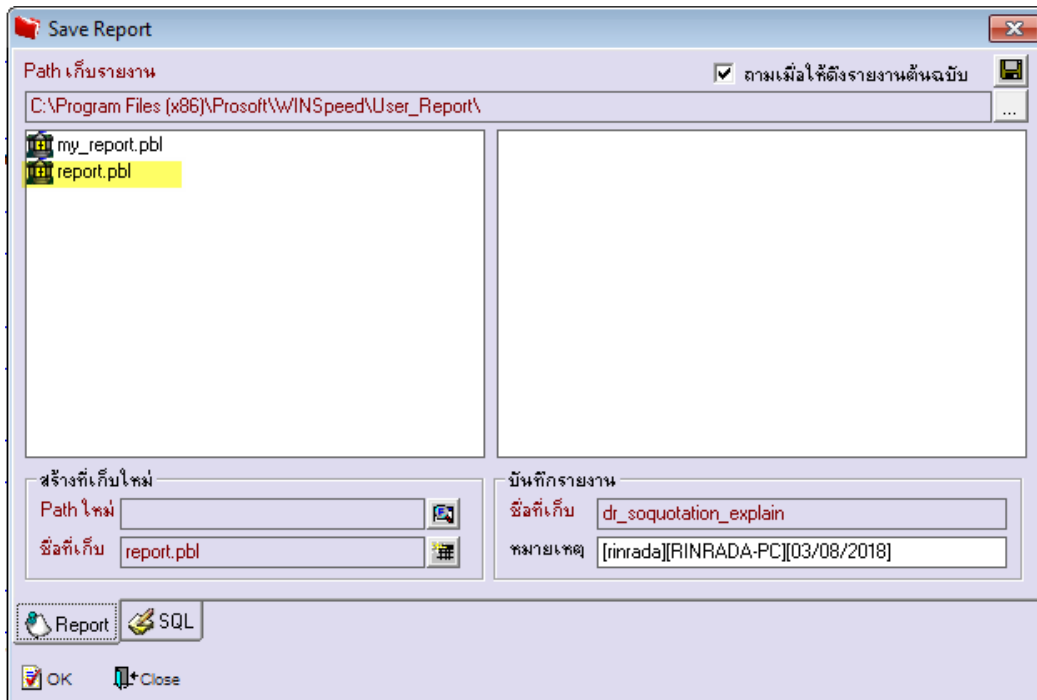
Save Report

Path เก็บรายงาน

ถามเมื่อให้ดึงรายงานต้นฉบับ

C:\Program Files (x86)\Prosoft\WINSpeed\User_Report\

...

my_report.pbl
report.pbl

สร้างที่เก็บใหม่
Path ใหม่
ชื่อที่เก็บ report.pbl

บันทึกรายงาน
ชื่อที่เก็บ dr_soquotation_explain
หมายเหตุ [rinrada][RINRADA-PC][03/08/2018]

Report
SQL

OK
Close